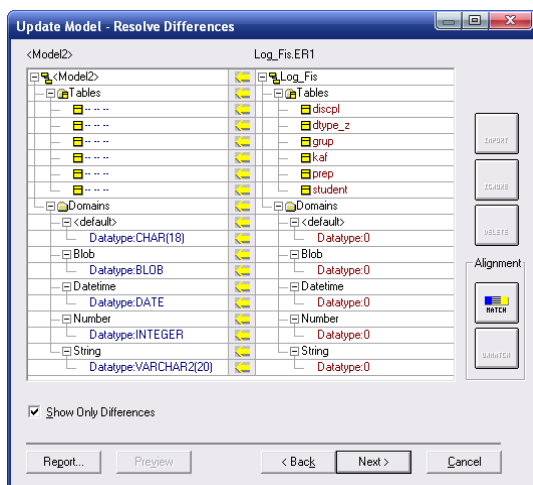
Update Model - Resolve Differences

<Model2>

Log_Fis.ER1

<Model2>
Tables
-- -- --
-- -- --
-- -- --
-- -- --
-- -- --
-- -- --
Domains
<default>
Datatype:CHAR(18)
Blob
Datatype:BLOB
Datetime
Datatype:DATE
Number
Datatype:INTEGER
String
Datatype:VARCHAR2(20)

Log_Fis
Tables
discpl
dtype_z
grup
kaf
prep
student
Domains
<default>
Datatype:0
Blob
Datatype:0
Datetime
Datatype:0
Number
Datatype:0
String
Datatype:0

IMPORT
IGNORE
DELETE
Alignment
MATCH
UNMATCH

Show Only Differences

Report...
Preview
< Back
Next >
Cancel